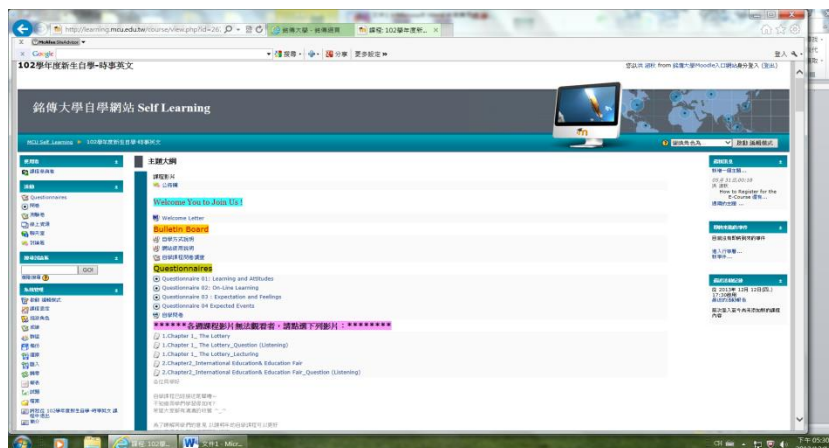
http://learning.mcu.edu.tw/course/view.php?id=26

銘傳大學 - 銘傳現場

課程: 102學年度新...

Google

102學年度新生自學-時事英文

銘傳大學自學網站 Self Learning

MCU Self Learning ▶ 102學年度新生自學-時事英文

主題大綱

課程影片

Welcome You to Join Us !

Welcome Letter

Bulletin Board

Questionnaires

Questionnaire 01: Learning and Attitudes

Questionnaire 02: On-Line Learning

Questionnaire 03 : Expectation and Feelings

Questionnaire 04 Expected Events

******各週課程影片無法觀看者，請點選下列影片：********

1.Chapter 1_ The Lottery

1.Chapter 1_ The Lottery_Question (Listening)

1.Chapter 1_ The Lottery_Lecturing

2.Chapter2_International Education& Education Fair

2.Chapter2_International Education& Education Fair_Question (Listening)

Questionnaires

GO!

How to Register for the E-Course

在 2013年 10月 11日(五) 17:30

102學年度新生自學-時事英文

下午 05:30